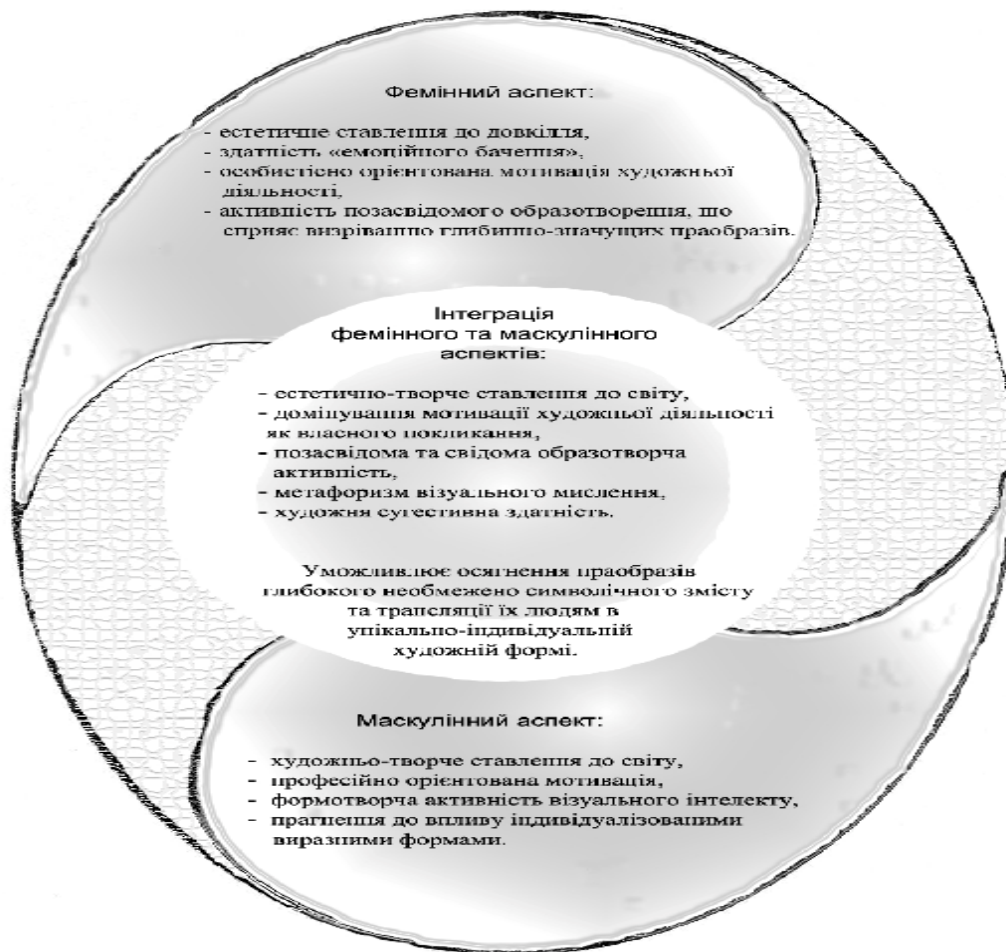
Фемінний аспект:

- естетичне ставлення до довкілля,
- здатність «емоційного бачення»,
- особистісно орієнтована мотивація художньої діяльності,
- активність позасвідомого образотворення, що сприяє визріванню глибинно-значущих праобразів.

Інтеграція фемінного та маскулінного аспектів:

- естетично-творче ставлення до світу,
- домінування мотивації художньої діяльності як власного покликання,
- позасвідома та свідома образотворча активність,
- метафоризм візуального мислення,
- художня сугестивна здатність.

Уможливлює осягнення праобразів глибокого необмежено символічного змісту та трансляції їх людям в унікально-індивідуальній художній формі.

Маскулінний аспект:

- художньо-творче ставлення до світу,
- професійно орієнтована мотивація,
- формотворча активність візуального інтелекту,
- прагнення до впливу індивідуалізованими виразними формами.